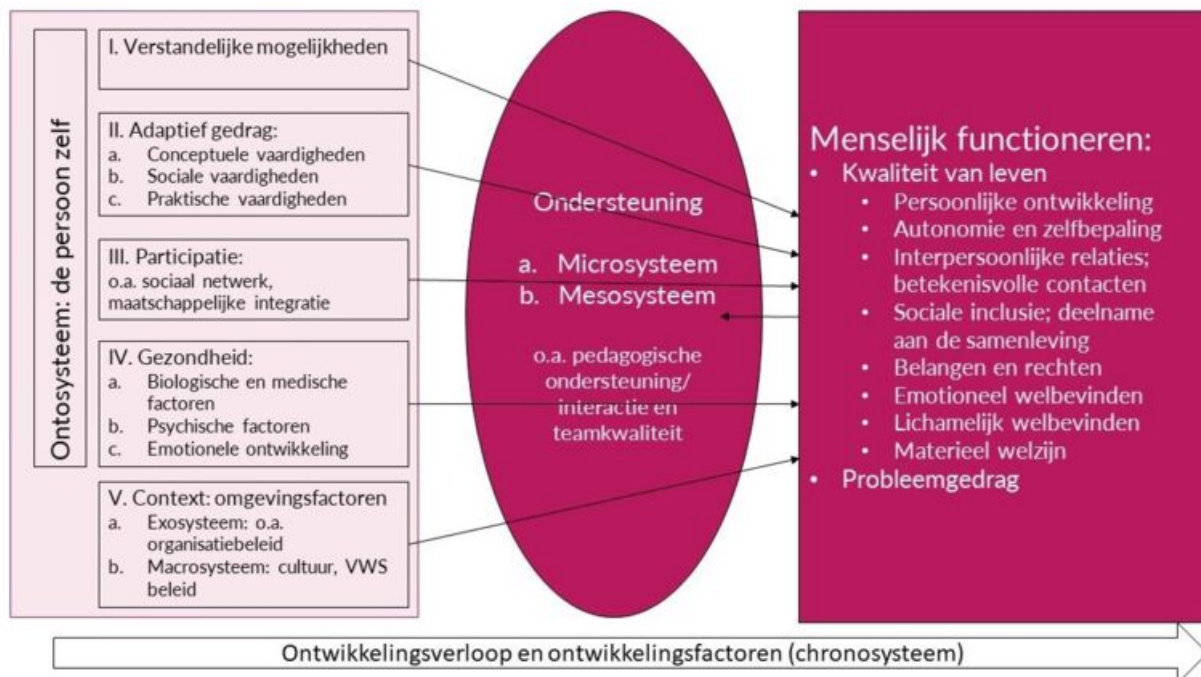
Ontosysteem: de persoon zelf

I. Verstandelijke mogelijkheden

II. Adaptief gedrag:
a. Conceptuele vaardigheden
b. Sociale vaardigheden
c. Praktische vaardigheden

III. Participatie:
o.a. sociaal netwerk, maatschappelijke integratie

IV. Gezondheid:
a. Biologische en medische factoren
b. Psychische factoren
c. Emotionele ontwikkeling

V. Context: omgevingsfactoren
a. Exosysteem: o.a. organisatiebeleid
b. Macrosysteem: cultuur, VWS beleid

Ondersteuning

a. Microsysteem
b. Mesosysteem

o.a. pedagogische ondersteuning/ interactie en teamkwaliteit

Menselijk functioneren:
• Kwaliteit van leven
• Persoonlijke ontwikkeling
• Autonomie en zelfbepaling
• Interpersoonlijke relaties; betekenisvolle contacten
• Sociale inclusie; deelname aan de samenleving
• Belangen en rechten
• Emotioneel welbevinden
• Lichamelijk welbevinden
• Materieel welzijn
• Probleemgedrag

Ontwikkelingsverloop en ontwikkelingsfactoren (chronosysteem)